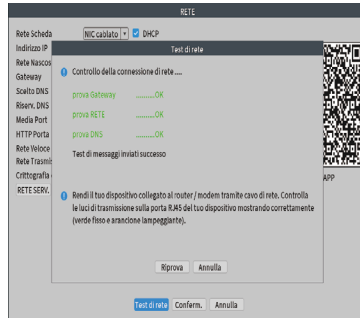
RETE

Rete Scheda
NIC cablato
DHCP
Indirizzo IP
Rete Nascos
Gateway
Scelto DNS
Riserv. DNS
Media Port
HTTP Porta
Rete Veloce
Rete Trasmi
Crittografia
RETE SERV.

Test di rete

Controllo della connessione di rete.....

prova Gateway .........OK
prova RETE .........OK
prova DNS .........OK

Test di messaggi inviati successo

Rendi il tuo dispositivo collegato al router / modem tramite cavo di rete. Controlla le luci di trasmissione sulla porta RJ45 del tuo dispositivo mostrando correttamente (verde fisso e arancione lampeggiante).

Riprova
Annulla

APP

Test di rete
Confern.
Annulla